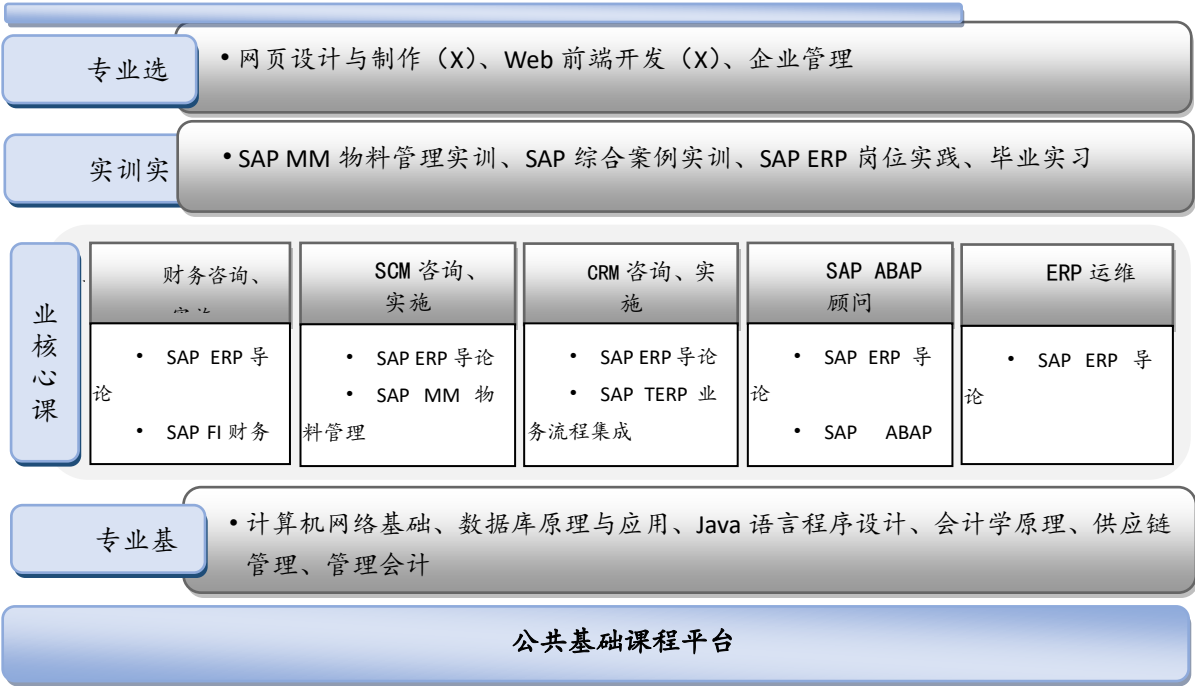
专业选

• 网页设计与制作（X）、Web 前端开发（X）、企业管理

实训实

• SAP MM 物料管理实训、SAP 综合案例实训、SAP ERP 岗位实践、毕业实习

业核心课

财务咨询、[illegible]

• SAP ERP 导论

• SAP FI 财务

SCM 咨询、实施

• SAP ERP 导论

• SAP MM 物料管理

CRM 咨询、实施

• SAP ERP 导论

• SAP TERP 业务流程集成

SAP ABAP 顾问

• SAP ERP 导论

• SAP ABAP

ERP 运维

• SAP ERP 导论

专业基

• 计算机网络基础、数据库原理与应用、Java 语言程序设计、会计学原理、供应链管理、管理会计

公共基础课程平台